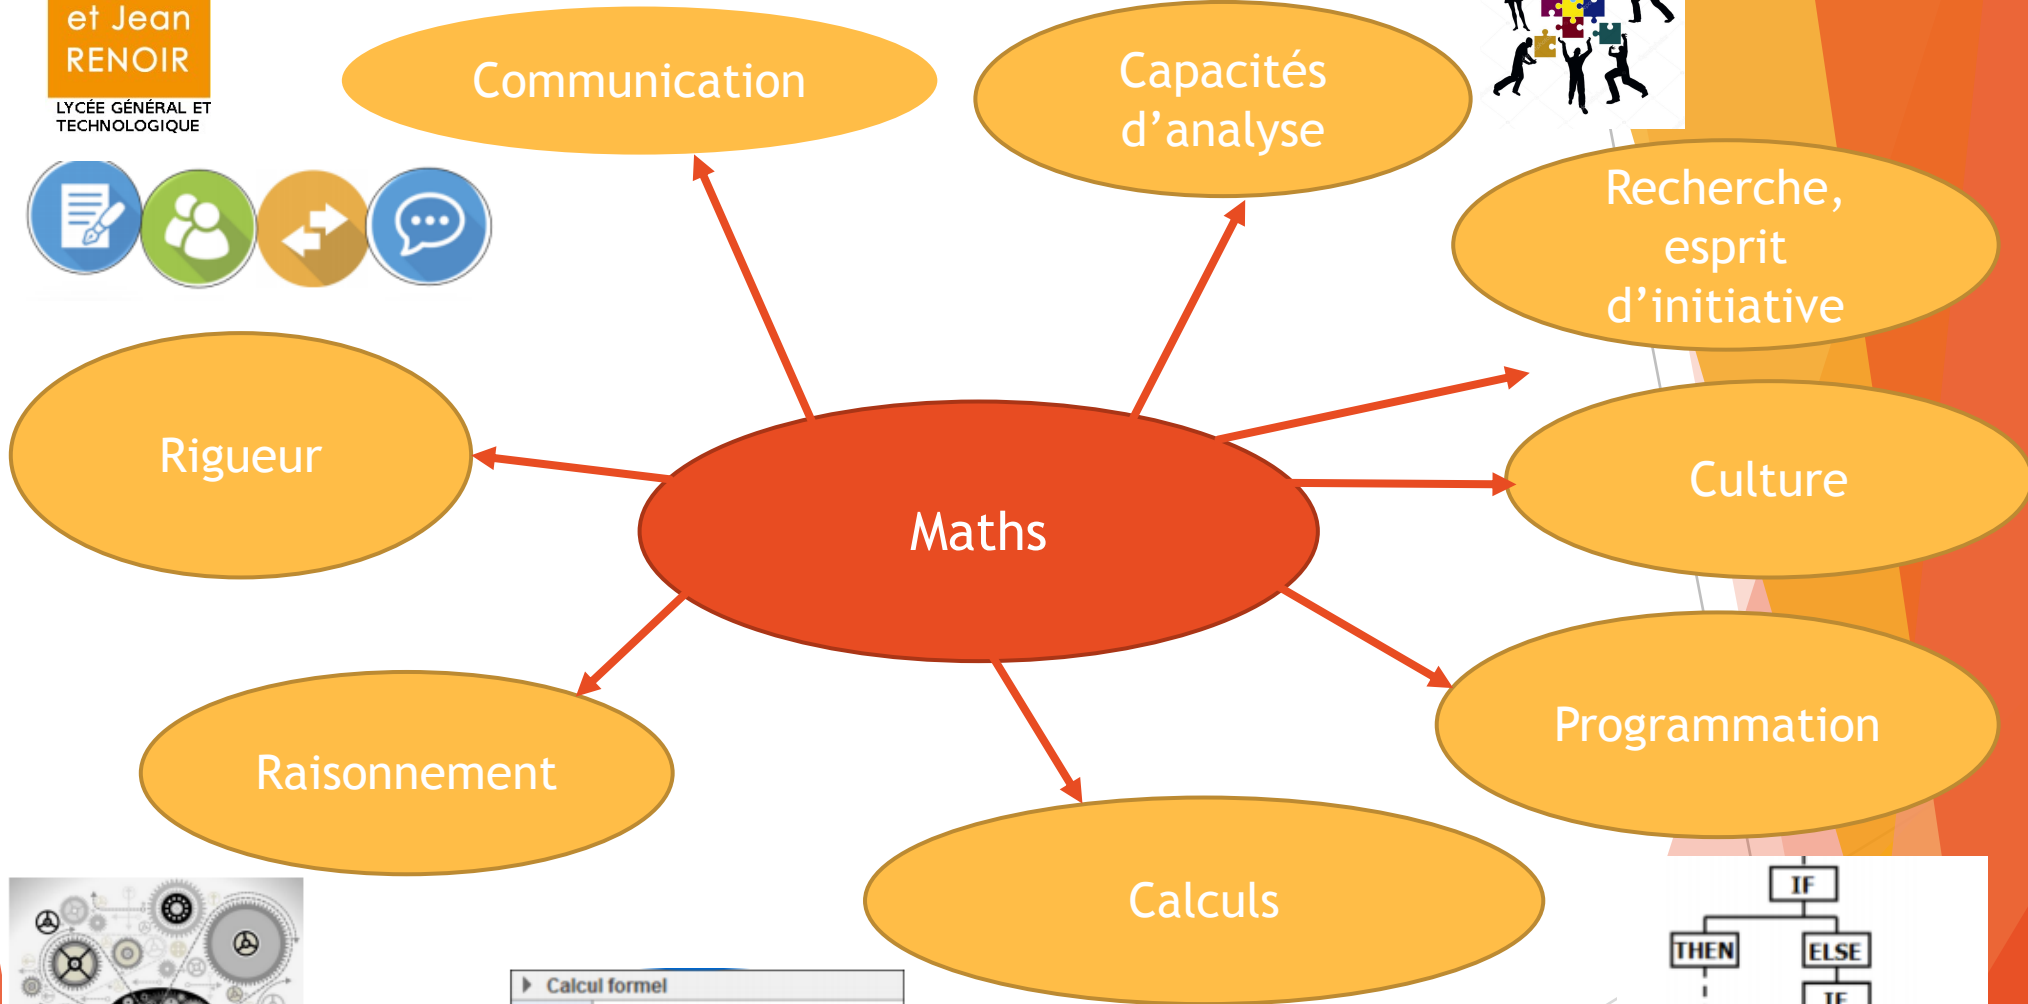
et Jean RENOIR
LYCÉE GÉNÉRAL ET TECHNOLOGIQUE

Communication

Capacités d'analyse

Recherche, esprit d'initiative

Rigueur

Maths

Culture

Programmation

Raisonnement

Calculs

Calcul formel

IF
THEN
ELSE
IF